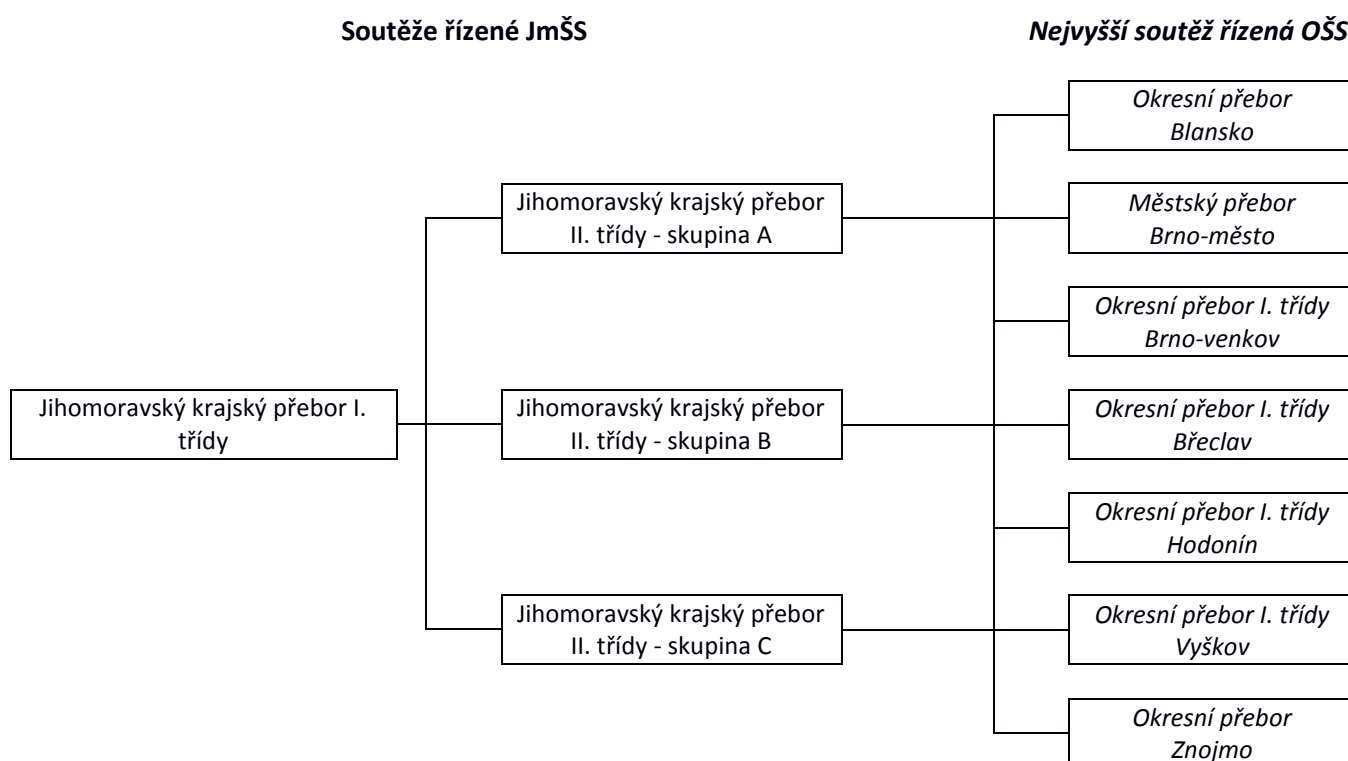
Soutěže řízené JmŠS

Nejvyšší soutěž řízená OŠS

Jihomoravský krajský přebor I. třídy

Jihomoravský krajský přebor II. třídy - skupina A

Jihomoravský krajský přebor II. třídy - skupina B

Jihomoravský krajský přebor II. třídy - skupina C

Okresní přebor Blansko

Městský přebor Brno-město

Okresní přebor I. třídy Brno-venkov

Okresní přebor I. třídy Břeclav

Okresní přebor I. třídy Hodonín

Okresní přebor I. třídy Vyškov

Okresní přebor Znojmo